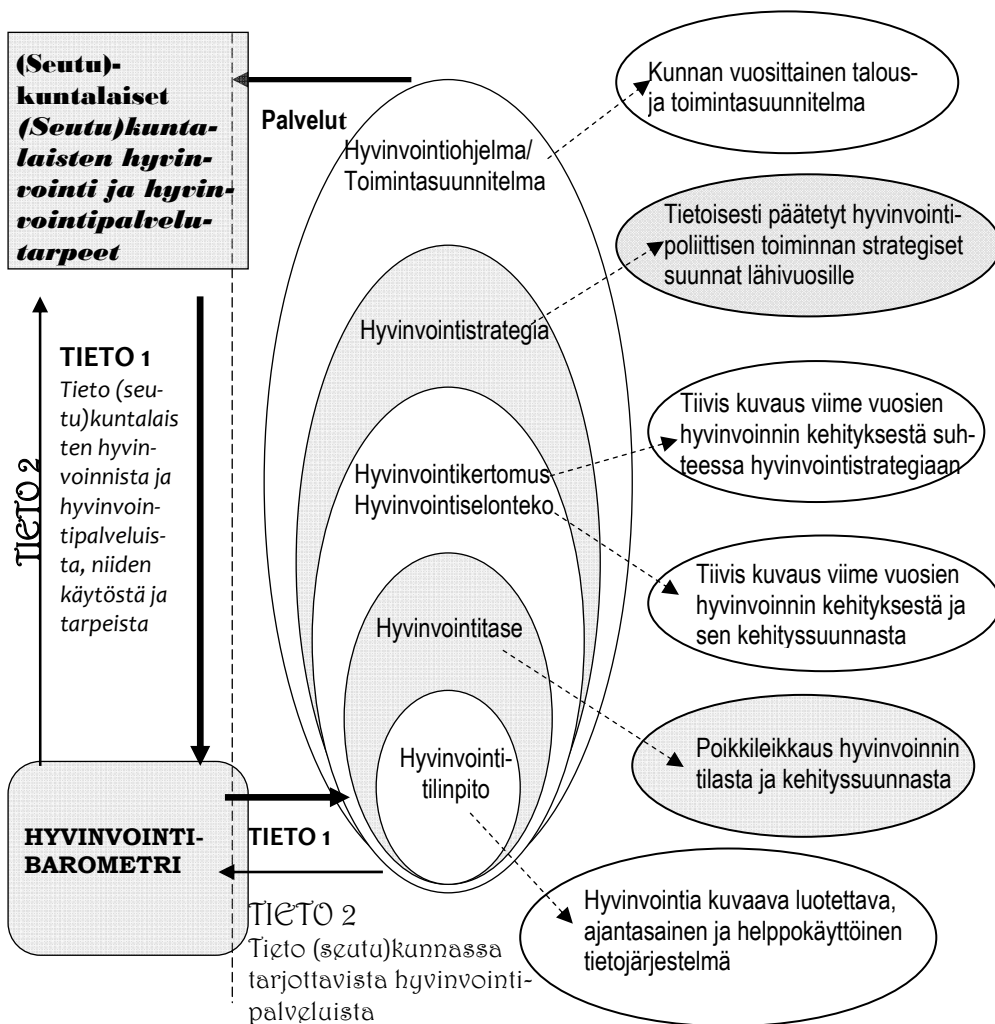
(Seutu)-kuntalaiset
(Seutu)kuntalaisten hyvinvointi ja hyvinvointipalvelutarpeet

Palvelut

Kunnan vuosittainen talous- ja toimintasuunnitelma

Hyvinvointiohjelma/ Toimintasuunnitelma

Tietoisesti päätetyt hyvinvointipoliittisen toiminnan strategiset suunnat lähivuosille

Hyvinvointistrategia

TIETO 1
Tieto (seutu)kuntalaisten hyvinvoinnista ja hyvinvointipalveluista, niiden käytöstä ja tarpeista

TIETO 2

Tiivis kuvaus viime vuosien hyvinvoinnin kehityksestä suhteessa hyvinvointistrategiaan

Hyvinvointikertomus
Hyvinvointiselonteko

Tiivis kuvaus viime vuosien hyvinvoinnin kehityksestä ja sen kehityssuunnasta

Hyvinvointitase

Poikkileikkaus hyvinvoinnin tilasta ja kehityssuunnasta

Hyvinvointitilinpito

HYVINVOINTIBAROMETRI

TIETO 1

TIETO 2
Tieto (seutu)kunnassa tarjottavista hyvinvointipalveluista

Hyvinvointia kuvaava luotettava, ajantasainen ja helppokäyttöinen tietojärjestelmä